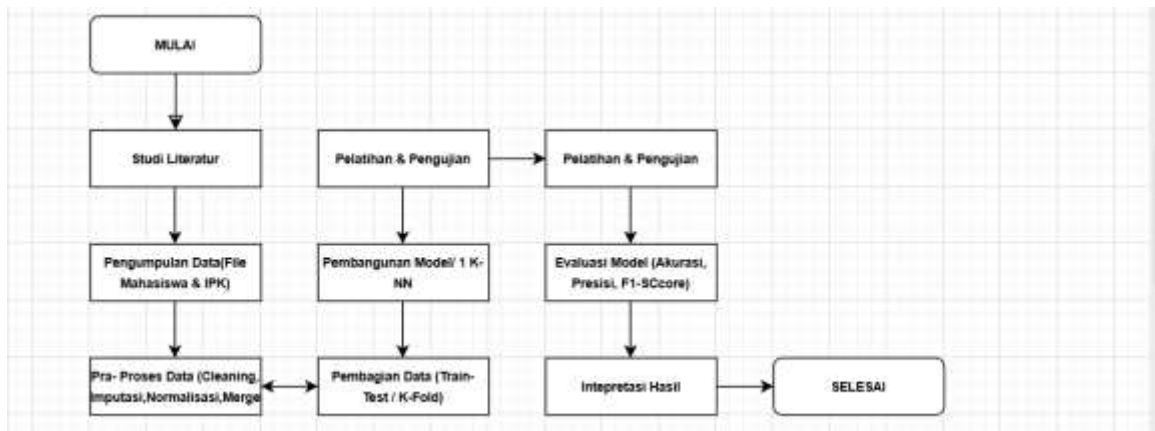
MULAI

Studi Literatur

Pengumpulan Data(File Mahasiswa & IPK)

Pra- Proses Data (Cleaning, Imputasi,Normalisasi,Merge

Pelatihan & Pengujian

Pembangunan Model/ 1 K-NN

Pembagian Data (Train-Test / K-Fold)

Pelatihan & Pengujian

Evaluasi Model (Akurasi, Presisi, F1-SCcore)

Intepretasi Hasil

SELESAI